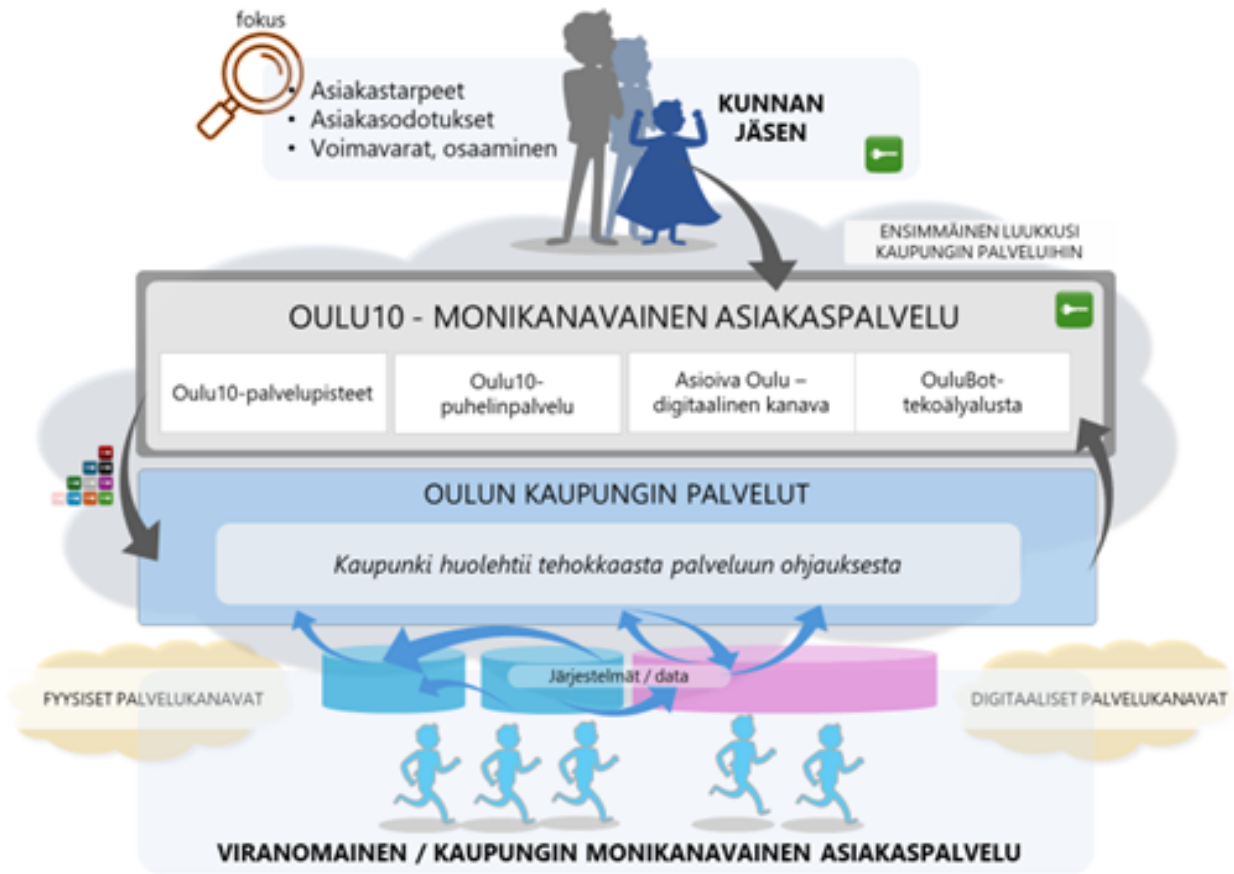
fokus

- Asiakastarpeet
- Asiakasodotukset
- Voimavarat, osaaminen

KUNNAN JÄSEN

ENSIMMÄINEN LUUKKUSI KAUPUNGIN PALVELUIHIN

OULU10 - MONIKANAVAINEN ASIAKASPALVELU

Oulu10-palvelupisteet

Oulu10-puhelinpalvelu

Asioiva Oulu – digitaalinen kanava

OuluBot-tekoälyalusta

OULUN KAUPUNGIN PALVELUT

*Kaupunki huolehtii tehokkaasta palveluun ohjauksesta*

Järjestelmät / data

FYYSISET PALVELUKANAVAT

DIGITAALISET PALVELUKANAVAT

VIRANOMAINEN / KAUPUNGIN MONIKANAVAINEN ASIAKASPALVELU